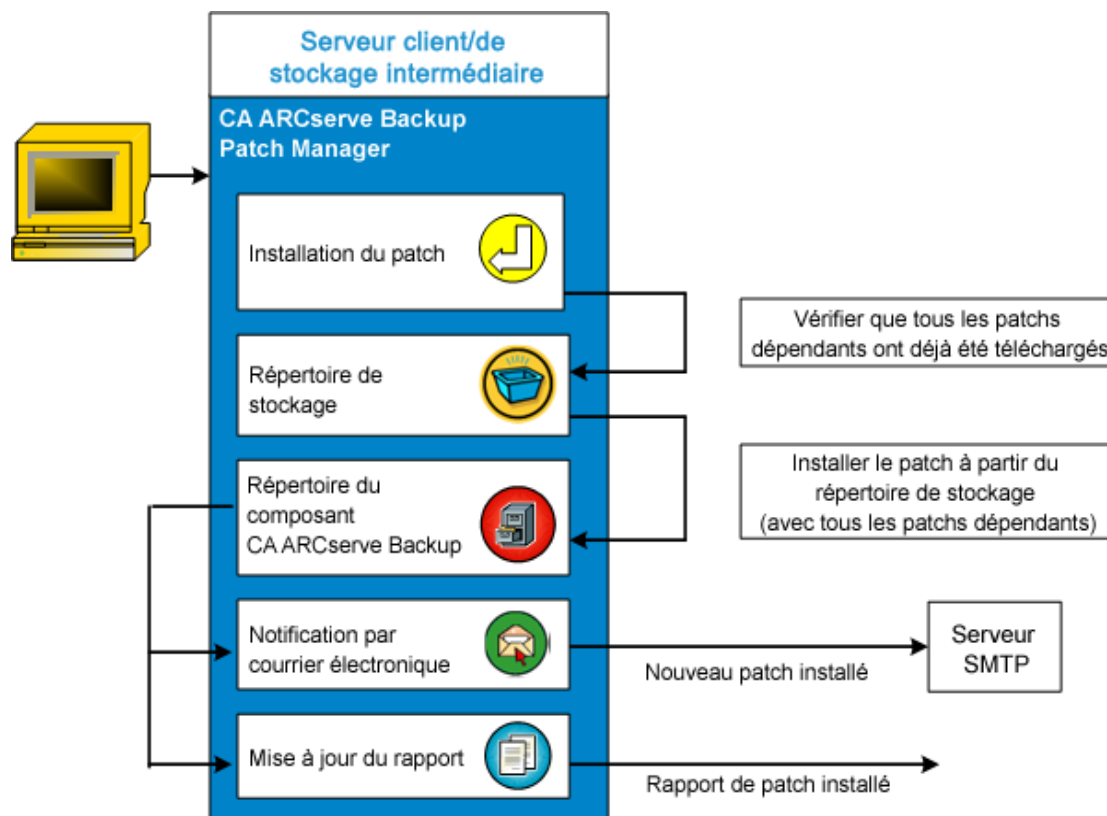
Serveur client/de stockage intermédiaire

CA ARCserve Backup Patch Manager

Installation du patch

Répertoire de stockage

Répertoire du composant CA ARCserve Backup

Notification par courrier électronique

Mise à jour du rapport

Vérifier que tous les patchs dépendants ont déjà été téléchargés

Installer le patch à partir du répertoire de stockage (avec tous les patchs dépendants)

Serveur SMTP

Nouveau patch installé

Rapport de patch installé